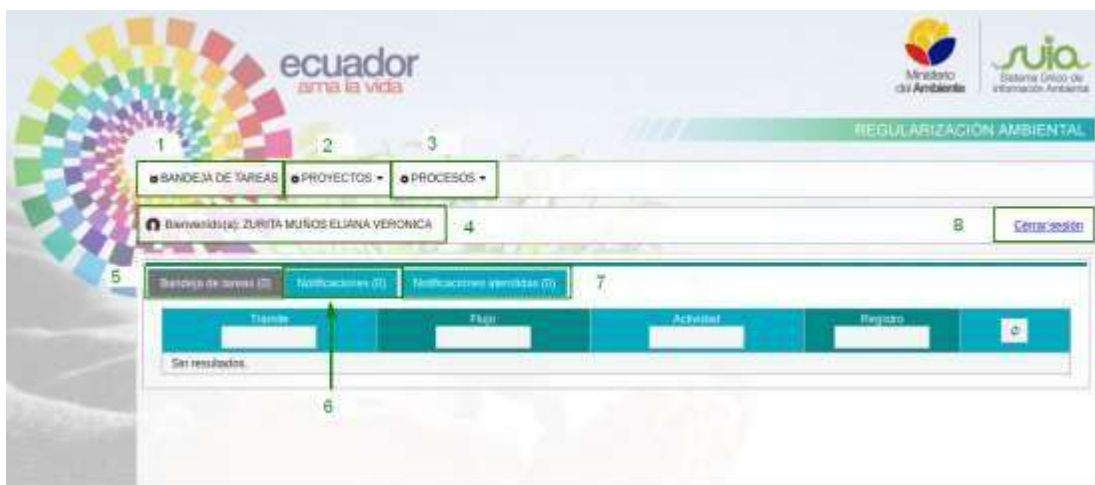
ecuador
ama la vida

Ministerio del Ambiente

suia
Sistema Único de Información Ambiental

REGULARIZACIÓN AMBIENTAL

1 2 3

BANDEJA DE TAREAS
PROYECTOS
PROCESOS

Bienvenido(a): ZURITA MUÑOS ELIANA VERONICA

4

8

Cerrar sesión

5

Bandeja de tareas (0)
Notificaciones (0)
Notificaciones atendidas (0)

7

| Trámite | Flujo | Actividad | Registro | ⌀ |
|---|---|---|---|---|
| Sin resultados. | | | | |

6